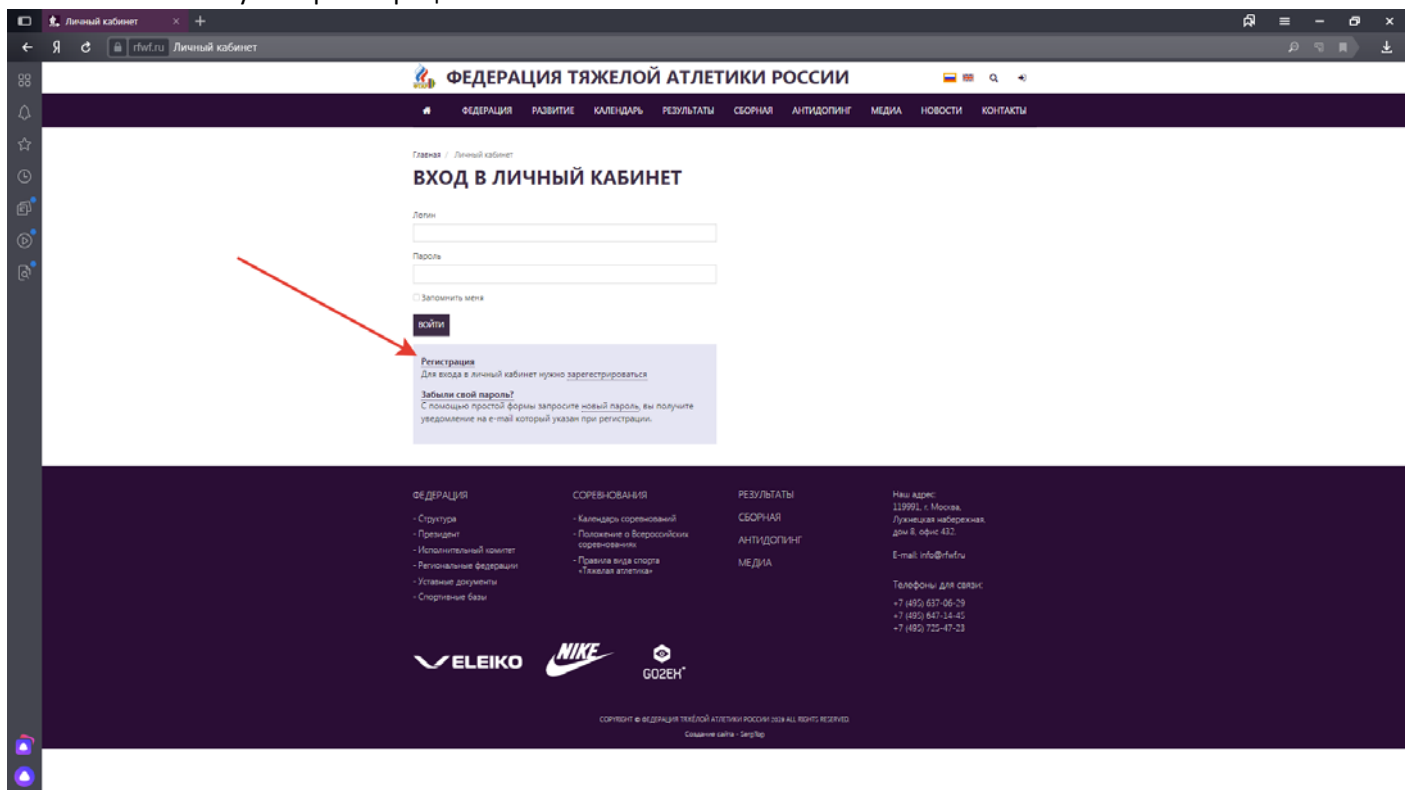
Личный кабинет

rfwf.ru Личный кабинет

ФЕДЕРАЦИЯ ТЯЖЕЛОЙ АТЛЕТИКИ РОССИИ

ФЕДЕРАЦИЯ РАЗВИТИЕ КАЛЕНДАРЬ РЕЗУЛЬТАТЫ СБОРНАЯ АНТИДОПИНГ МЕДИА НОВОСТИ КОНТАКТЫ

Главная / Личный кабинет

ВХОД В ЛИЧНЫЙ КАБИНЕТ

Логин

Пароль

Запомнить меня

ВОЙТИ

Регистрация
Для входа в личный кабинет нужно зарегестрироваться

Забыли свой пароль?
С помощью простой формы запросите новый пароль, вы получите уведомление на e-mail который указан при регистрации.

ФЕДЕРАЦИЯ
- Структура
- Президент
- Исполнительный комитет
- Региональные федерации
- Уставные документы
- Спортивные базы

СОРЕВНОВАНИЯ
- Календарь соревнований
- Положение о Всероссийских соревнованиях
- Правила вида спорта «Тяжелая атлетика»

РЕЗУЛЬТАТЫ
СБОРНАЯ
АНТИДОПИНГ
МЕДИА

Наш адрес:
119991, г. Москва, Лужнецкая набережная, дом 8, офис 432.

E-mail: info@rfwf.ru

Телефоны для связи:
+7 (495) 637-06-29
+7 (495) 647-14-45
+7 (495) 725-47-23

ELEIKO NIKE GOZEH

COPYRIGHT © ФЕДЕРАЦИЯ ТЯЖЁЛОЙ АТЛЕТИКИ РОССИИ 2019 ALL RIGHTS RESERVED.
Создание сайта - SergTop